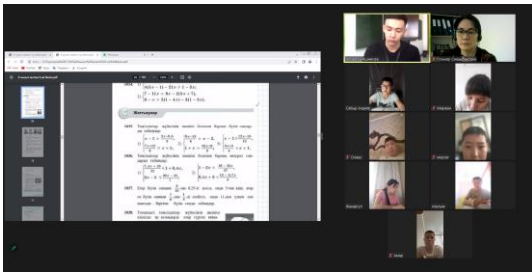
1654.
$3(5x-1)-2(x+1)=3x$;
$7-14(x+9)=26(x+7)$;
$9-x+3(1-4x)=2(1-4x)$.

Жаттығулар

1655. Теңсіздіктер жүйесінің шешімін бөлшек бөлшек түрде сан арқылы көрсетіңдер:

1656. Теңсіздіктер жүйесінің шешімін бөлшек бөлшек интервал сан арқылы көрсетіңдер:

1657.

1658. Теңсіздіктер жүйесінің шешімін

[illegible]